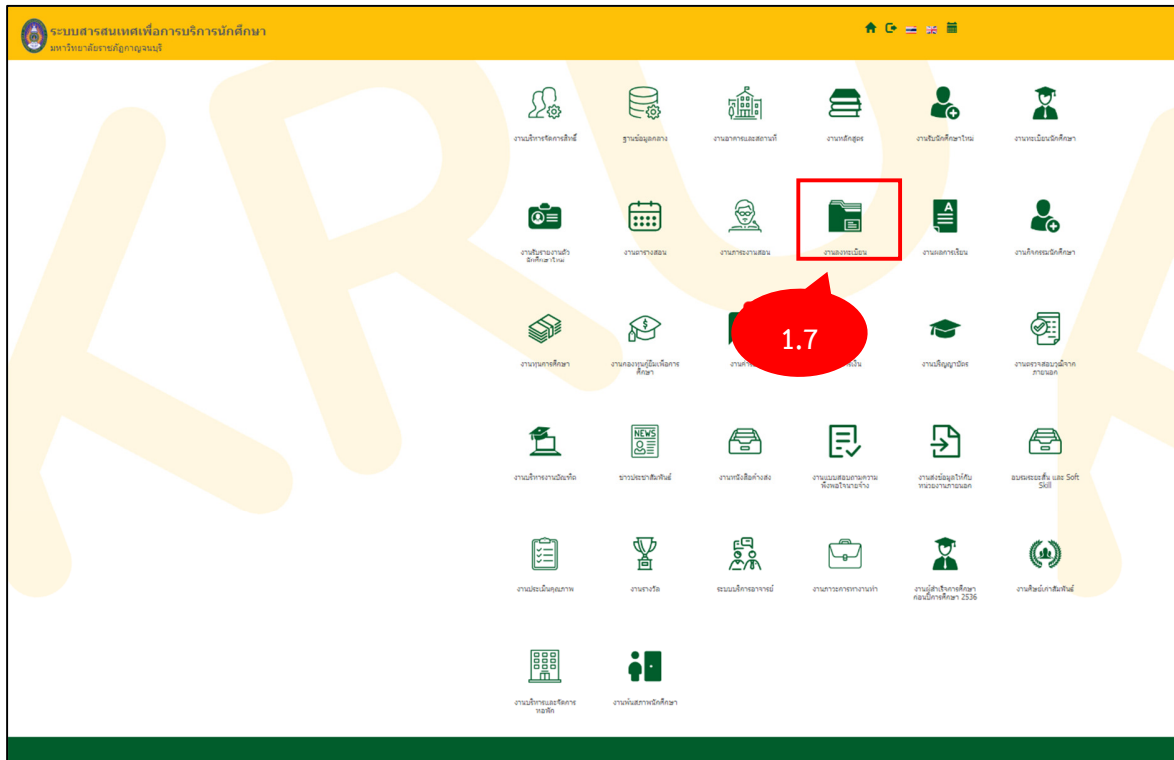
ระบบสารสนเทศเพื่อการบริการนักศึกษา
มหาวิทยาลัยราชภัฏกาญจนบุรี

งานบริหารจัดการสิทธิ์
ฐานข้อมูลกลาง
งานอาคารและสถานที่
งานหลักสูตร
งานรับนักศึกษาใหม่
งานทะเบียนนักศึกษา

งานรับรายงานตัวนักศึกษาใหม่
งานตารางสอน
งานภาระงานสอน
งานลงทะเบียน
งานผลการเรียน
งานกิจกรรมนักศึกษา

1.7

งานทุนการศึกษา
งานกองทุนกู้ยืมเพื่อการศึกษา
งานก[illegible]
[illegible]เงิน
งานปริญญาบัตร
งานตรวจสอบวุฒิจากภายนอก

งานบริหารงานบัณฑิต
ข่าวประชาสัมพันธ์
งานหนังสือค้างส่ง
งานแบบสอบถามความพึงพอใจนายจ้าง
งานส่งข้อมูลให้กับหน่วยงานภายนอก
อบรมระยะสั้น และ Soft Skill

งานประเมินคุณภาพ
งานรางวัล
ระบบบริการอาจารย์
งานภาวะการทำงานทำ
งานผู้สำเร็จการศึกษาก่อนปีการศึกษา 2536
งานศิษย์เก่าสัมพันธ์

งานบริหารและจัดการหอพัก
งานพันสภาพนักศึกษา